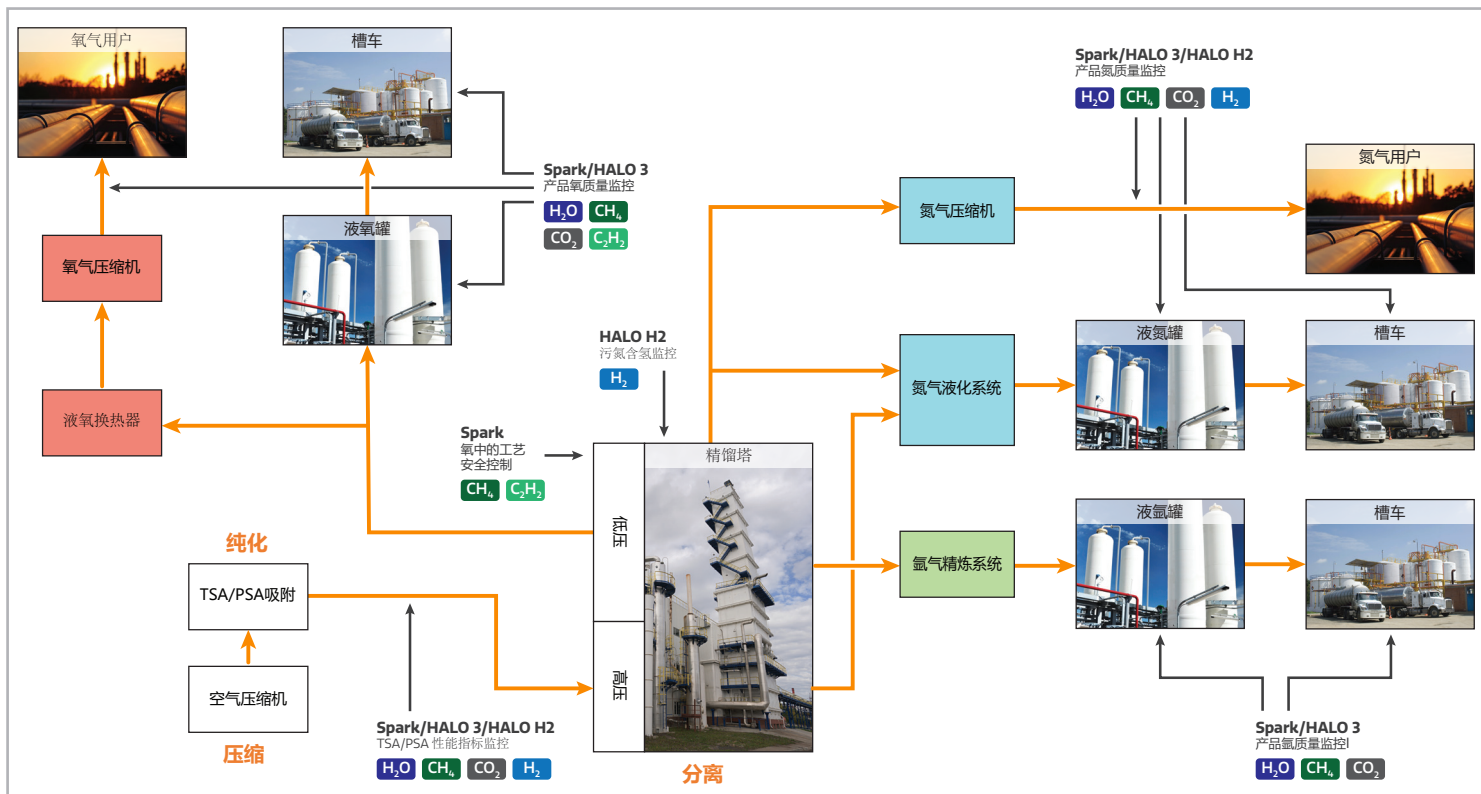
氧气用户

槽车

Spark/HALO 3/HALO H2
产品氮质量监控
$H_2O$ $CH_4$ $CO_2$ $H_2$

Spark/HALO 3
产品氧质量监控
$H_2O$ $CH_4$
$CO_2$ $C_2H_2$

液氧罐

氧气压缩机

氮气压缩机

氮气用户

液氧换热器

HALO H2
污氮含氢监控
$H_2$

氮气液化系统

液氮罐

槽车

Spark
氧中的工艺
安全控制
$CH_4$ $C_2H_2$

精馏塔

低压

高压

纯化

TSA/PSA吸附

空气压缩机

压缩

氩气精炼系统

液氩罐

槽车

Spark/HALO 3/HALO H2
TSA/PSA 性能指标监控
$H_2O$ $CH_4$ $CO_2$ $H_2$

分离

Spark/HALO 3
产品氩质量监控l
$H_2O$ $CH_4$ $CO_2$